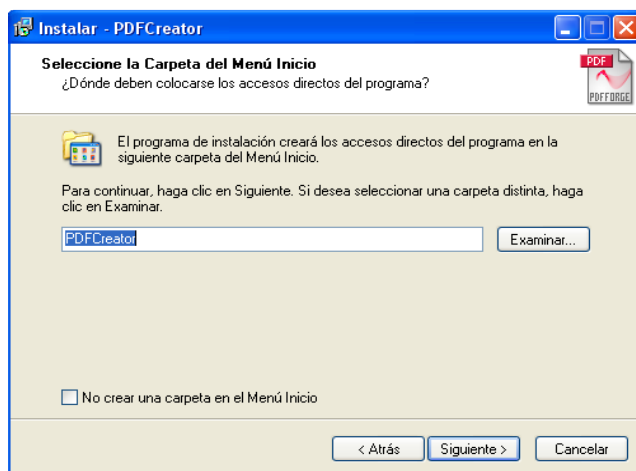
Instalar - PDFCreator

Seleccione la Carpeta del Menú Inicio
¿Dónde deben colocarse los accesos directos del programa?

PDF
PDFFORGE

El programa de instalación creará los accesos directos del programa en la siguiente carpeta del Menú Inicio.

Para continuar, haga clic en Siguiente. Si desea seleccionar una carpeta distinta, haga clic en Examinar.

PDFCreator

Examinar...

No crear una carpeta en el Menú Inicio

< Atrás
Siguiente >
Cancelar